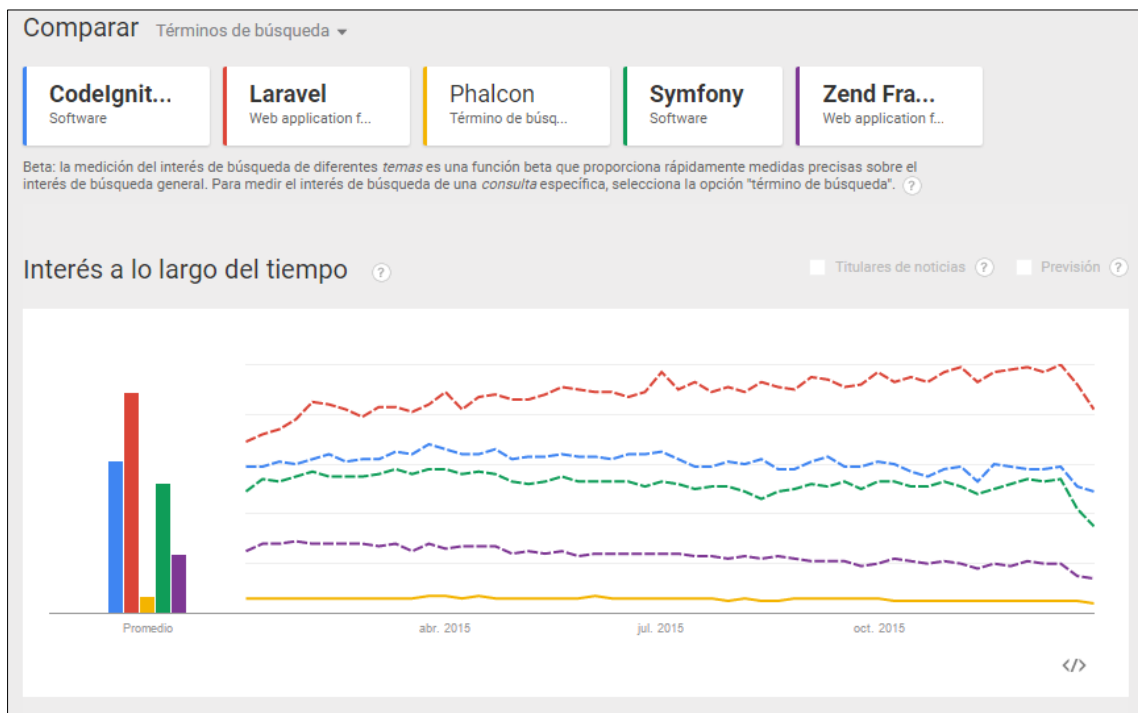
Comparar Términos de búsqueda

CodeIgnit...
Software

Laravel
Web application f...

Phalcon
Término de búsq...

Symfony
Software

Zend Fra...
Web application f...

Beta: la medición del interés de búsqueda de diferentes *temas* es una función beta que proporciona rápidamente medidas precisas sobre el interés de búsqueda general. Para medir el interés de búsqueda de una *consulta* específica, selecciona la opción "término de búsqueda". ?

Interés a lo largo del tiempo ?

Titulares de noticias ? Previsión ?

Promedio

abr. 2015

jul. 2015

oct. 2015

</>